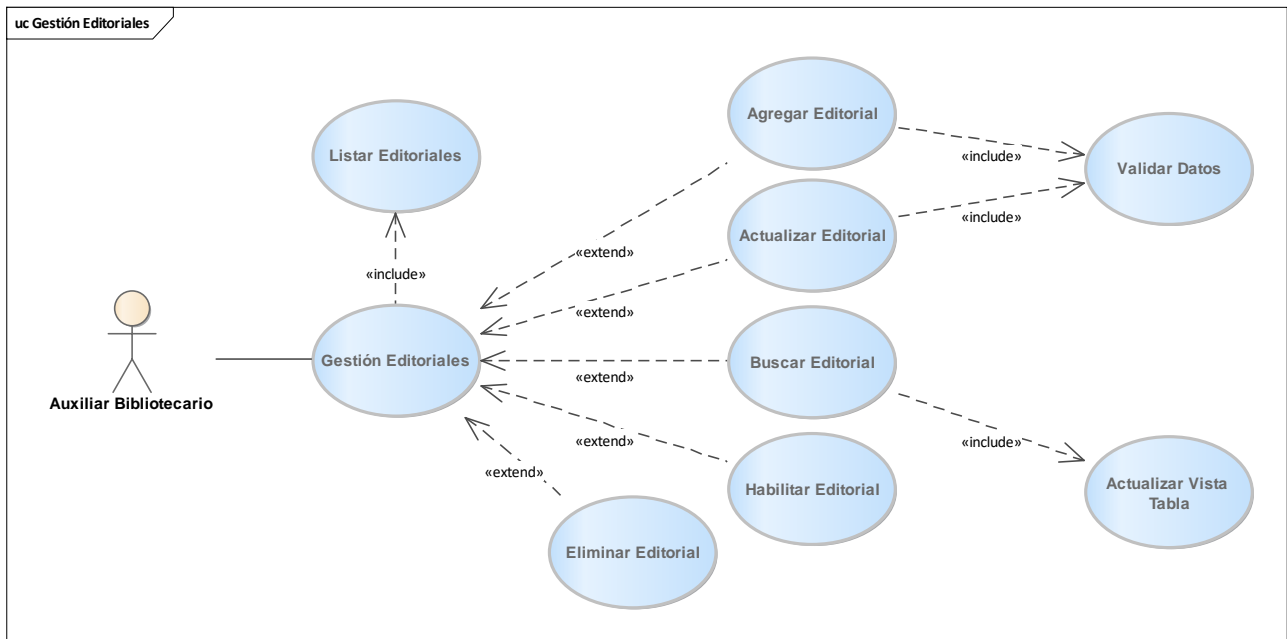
uc Gestión Editoriales

Listar Editoriales

Agregar Editorial

Validar Datos

«include»

«include»

Actualizar Editorial

«extend»

«include»

«extend»

Auxiliar Bibliotecario

Gestión Editoriales

Buscar Editorial

«extend»

«extend»

«include»

«extend»

Habilitar Editorial

Actualizar Vista Tabla

Eliminar Editorial